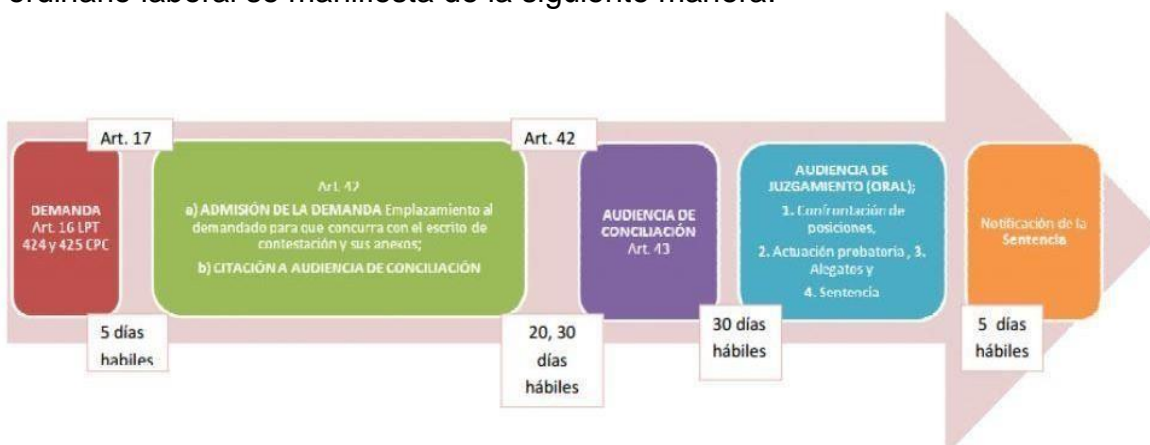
ordinario laboral se manifiesta de la siguiente manera:

Art. 17

DEMANDA Art. 16 LPT 424 y 425 CPC

Art. 42

a) ADMISIÓN DE LA DEMANDA Emplazamiento al demandado para que concurra con el escrito de contestación y sus anexos;

b) CITACIÓN A AUDIENCIA DE CONCILIACIÓN

5 días habiles

Art. 42

AUDIENCIA DE CONCILIACIÓN Art. 43

20, 30 días hábiles

AUDIENCIA DE JUZGAMIENTO (ORAL);

1. Confrontación de posiciones,

2. Actuación probatoria, 3. Alegates y

4. Sentencia

30 días hábiles

Notificación de la Sentencia

5 días hábiles